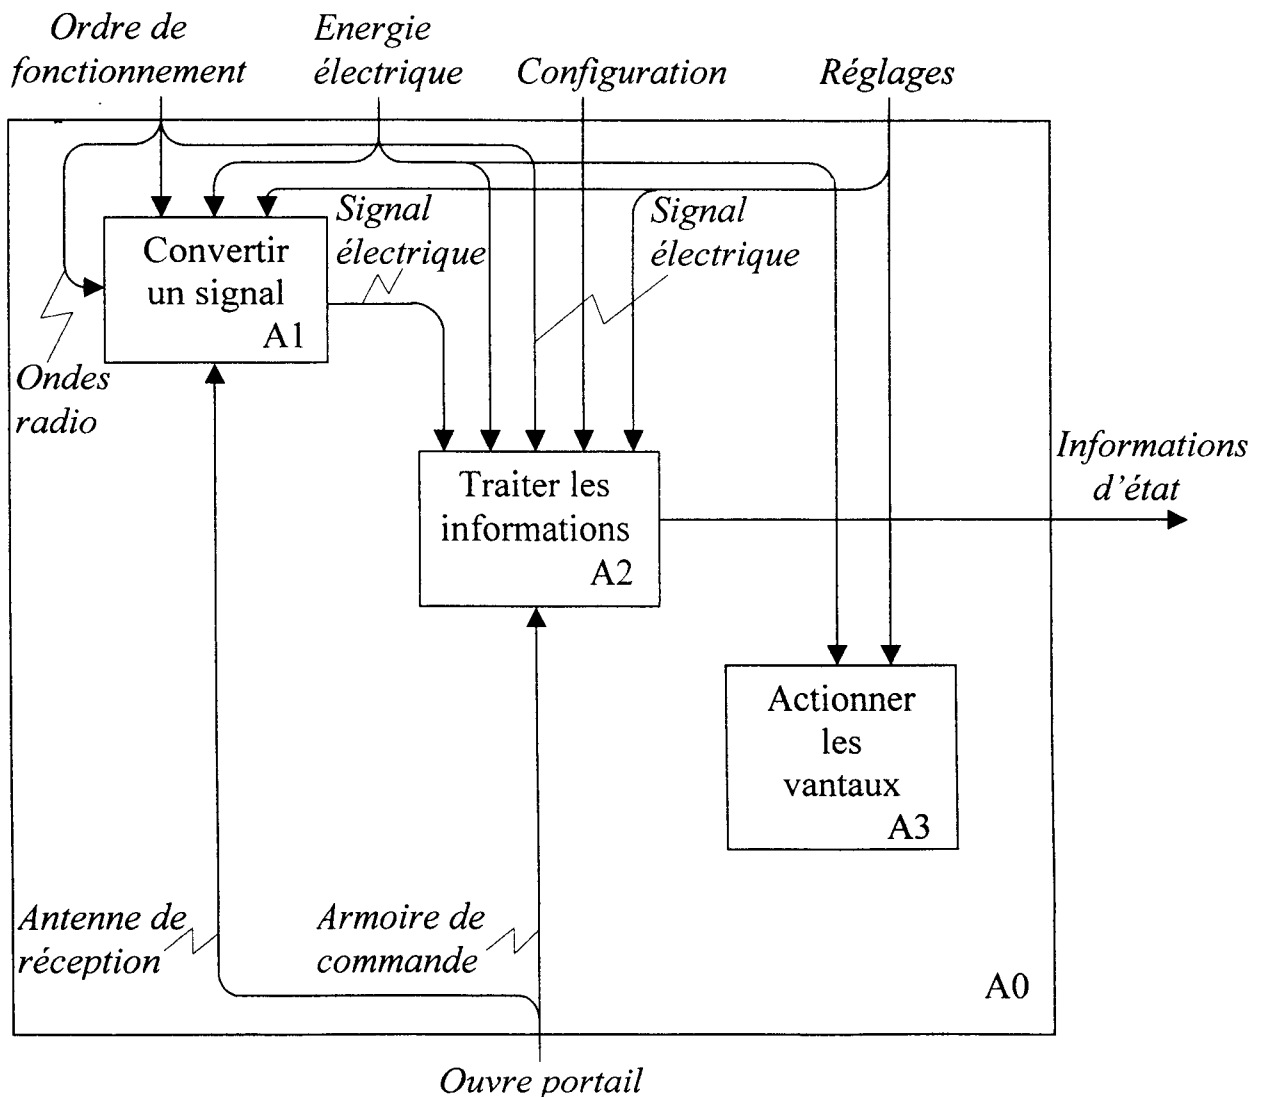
Ordre de fonctionnement

Energie électrique

Configuration

Réglages

Signal électrique

Signal électrique

Convertir un signal A1

Ondes radio

Traiter les informations A2

Informations d'état

Actionner les vantaux A3

Antenne de réception

Armoire de commande

A0

Ouvre portail